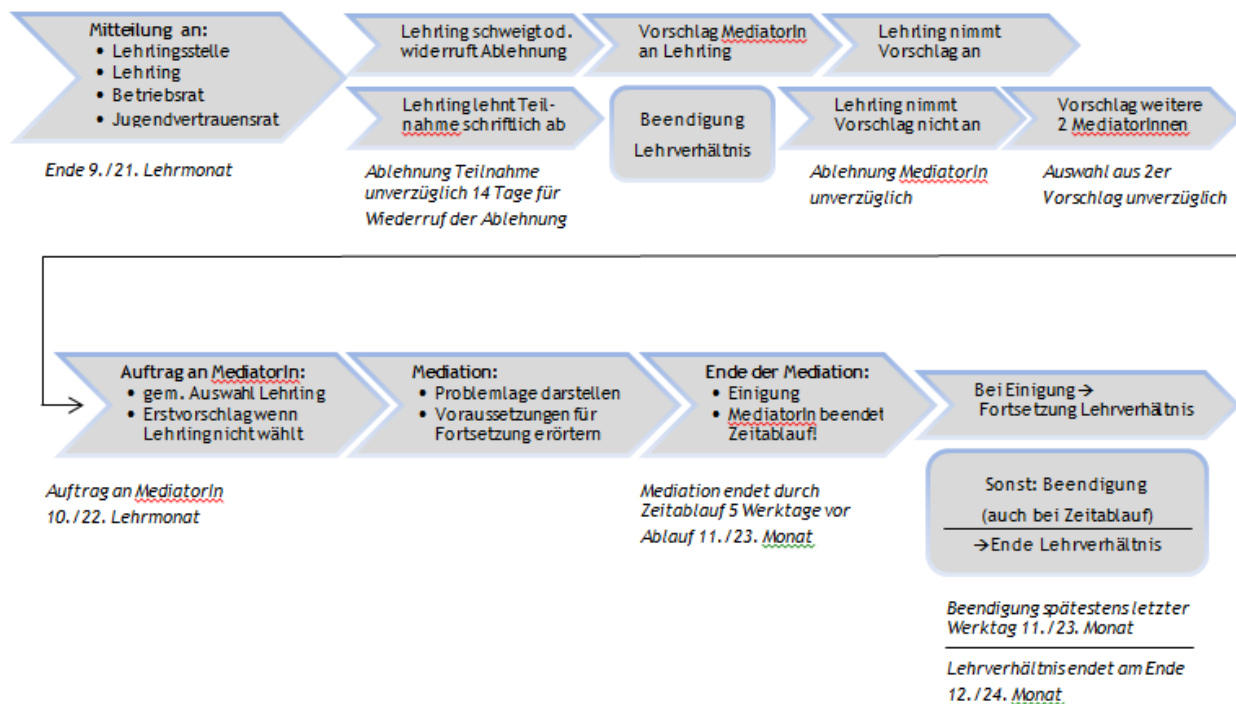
Mitteilung an:
• Lehrlingsstelle
• Lehrling
• Betriebsrat
• Jugendvertrauensrat

Ende 9./21. Lehrmonat

Lehrling schweigt od. widerruft Ablehnung

Vorschlag MediatorIn an Lehrling

Lehrling nimmt Vorschlag an

Lehrling lehnt Teilnahme schriftlich ab

Ablehnung Teilnahme unverzüglich 14 Tage für Wiederruf der Ablehnung

Beendigung Lehrverhältnis

Lehrling nimmt Vorschlag nicht an

Ablehnung MediatorIn unverzüglich

Vorschlag weitere 2 MediatorInnen

Auswahl aus 2er Vorschlag unverzüglich

Auftrag an MediatorIn:
• gem. Auswahl Lehrling
• Erstvorschlag wenn Lehrling nicht wählt

Auftrag an MediatorIn 10./22. Lehrmonat

Mediation:
• Problemlage darstellen
• Voraussetzungen für Fortsetzung erörtern

Ende der Mediation:
• Einigung
• MediatorIn beendet Zeitablauf!

Mediation endet durch Zeitablauf 5 Werktage vor Ablauf 11./23. Monat

Bei Einigung → Fortsetzung Lehrverhältnis

Sonst: Beendigung (auch bei Zeitablauf)
→Ende Lehrverhältnis

Beendigung spätestens letzter Werktag 11./23. Monat

Lehrverhältnis endet am Ende 12./24. Monat